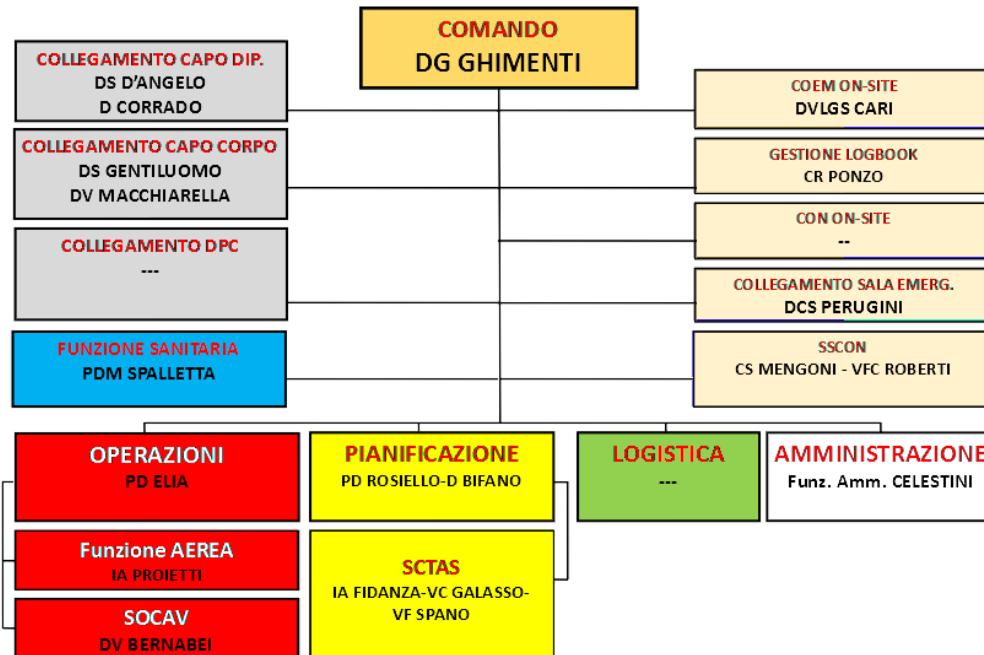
COMANDO
DG GHIMENTI

COLLEGAMENTO CAPO DIP.
DS D'ANGELO
D CORRADO

COLLEGAMENTO CAPO CORPO
DS GENTILUOMO
DV MACCHIARELLA

COLLEGAMENTO DPC
---

FUNZIONE SANITARIA
PDM SPALLETTA

COEM ON-SITE
DVLGS CARI

GESTIONE LOGBOOK
CR PONZO

CON ON-SITE
--

COLLEGAMENTO SALA EMERG.
DCS PERUGINI

SSCON
CS MENGONI - VFC ROBERTI

OPERAZIONI
PD ELIA

PIANIFICAZIONE
PD ROSIELLO-D BIFANO

LOGISTICA
---

AMMINISTRAZIONE
Funz. Amm. CELESTINI

Funzione AEREA
IA PROIETTI

SOCAV
DV BERNABEI

SCTAS
IA FIDANZA-VC GALASSO-VF SPANO